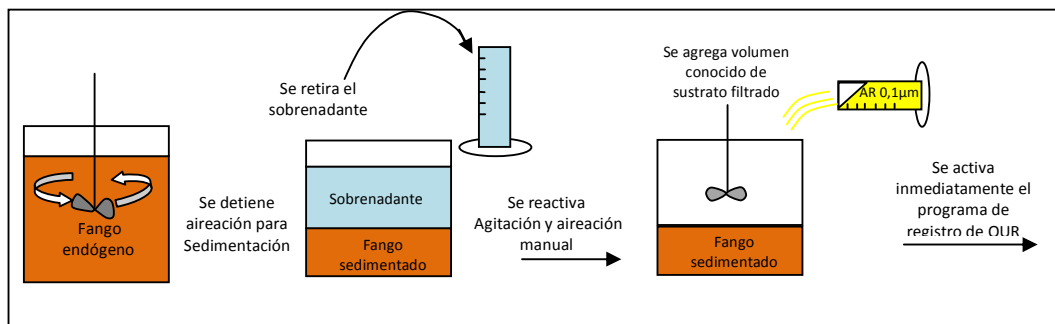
Fango endógeno

Se detiene aireación para Sedimentación

Se retira el sobrenadante

Sobrenadante

Fango sedimentado

Se reactiva Agitación y aireación manual

Se agrega volumen conocido de sustrato filtrado

AR 0,1µm

Fango sedimentado

Se activa inmediatamente el programa de registro de OUR